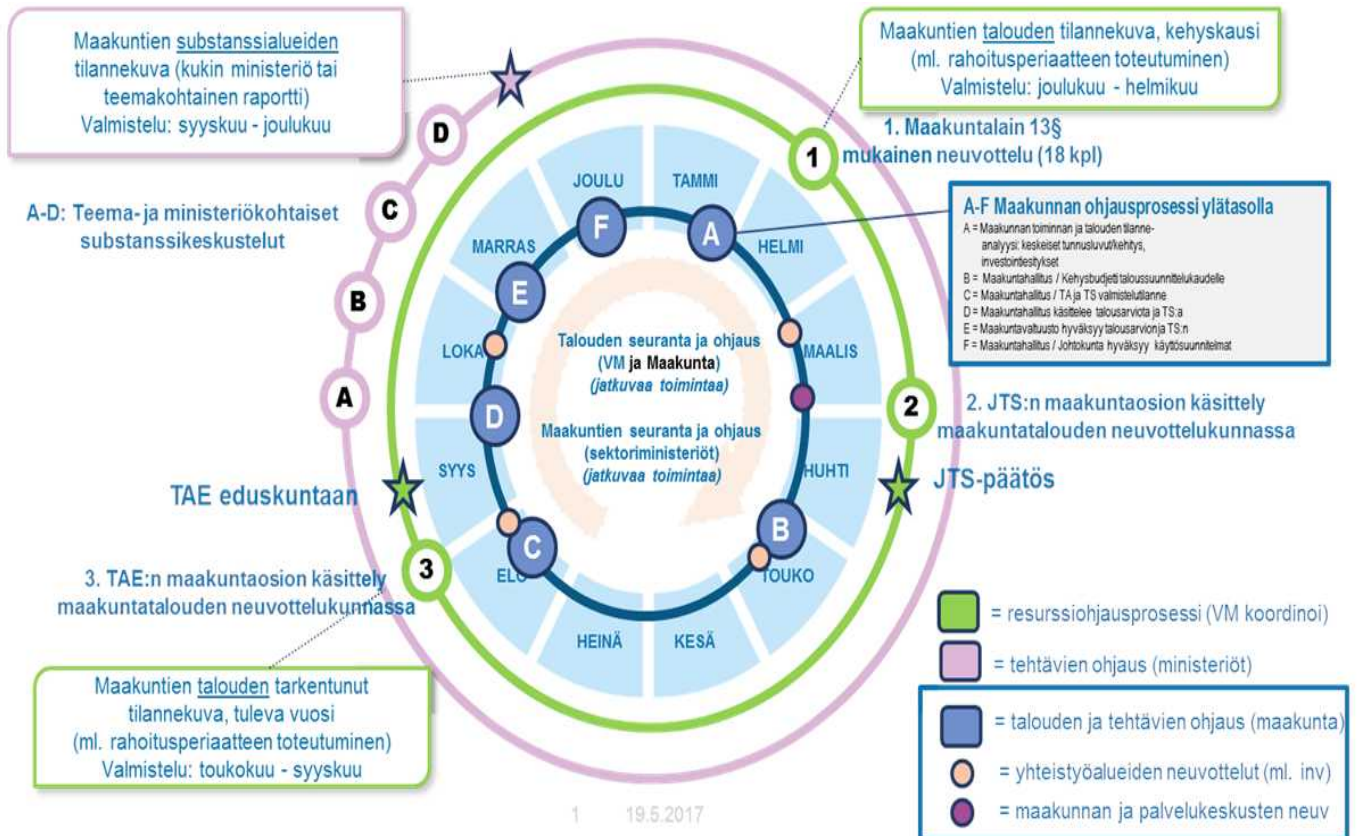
Maakuntien substanssialueiden tilannekuva (kukin ministeriö tai teemakohtainen raportti)
Valmistelu: syyskuu - joulukuu

Maakuntien talouden tilannekuva, kehyskausi (ml. rahoitusperiaatteen toteutuminen)
Valmistelu: joulukuu - helmikuu

1. Maakuntalain 13§ mukainen neuvottelu (18 kpl)

A-D: Teema- ja ministeriökohtaiset substanssikeskustelut

A-F Maakunnan ohjausprosessi ylätasolla
A = Maakunnan toiminnan ja talouden tilanneanalyysi: keskeiset tunnusluvut/kehitys, investointiesitykset
B = Maakuntahallitus / Kehysbudjetti taloussuunnittelukaudelle
C = Maakuntahallitus / TA ja TS valmistelutilanne
D = Maakuntahallitus käsittelee talousarviota ja TS:a
E = Maakuntavaltuusto hyväksyy talousarvion ja TS:n
F = Maakuntahallitus / Johtokunta hyväksyy käyttösuunnitelmat

D
C
B
A

JOULU
TAMMI
F
A
MARRAS
HELMI
E
LOKA
MAALIS
Talouden seuranta ja ohjaus (VM ja Maakunta) (jatkuvaa toimintaa)
Maakuntien seuranta ja ohjaus (sektoriministeriöt) (jatkuvaa toimintaa)
D
SYYS
HUHTI
B
C
ELO
TOUKO
HEINÄ
KESÄ

2
2. JTS:n maakuntaosion käsittely maakuntatalouden neuvottelukunnassa

JTS-päätös

TAE eduskuntaan

3
3. TAE:n maakuntaosion käsittely maakuntatalouden neuvottelukunnassa

Maakuntien talouden tarkentunut tilannekuva, tuleva vuosi (ml. rahoitusperiaatteen toteutuminen)
Valmistelu: toukokuu - syyskuu

= resurssiohjausprosessi (VM koordinoi)
= tehtävien ohjaus (ministeriöt)
= talouden ja tehtävien ohjaus (maakunta)
= yhteistyöalueiden neuvottelut (ml. inv)
= maakunnan ja palvelukeskusten neuv

1 19.5.2017